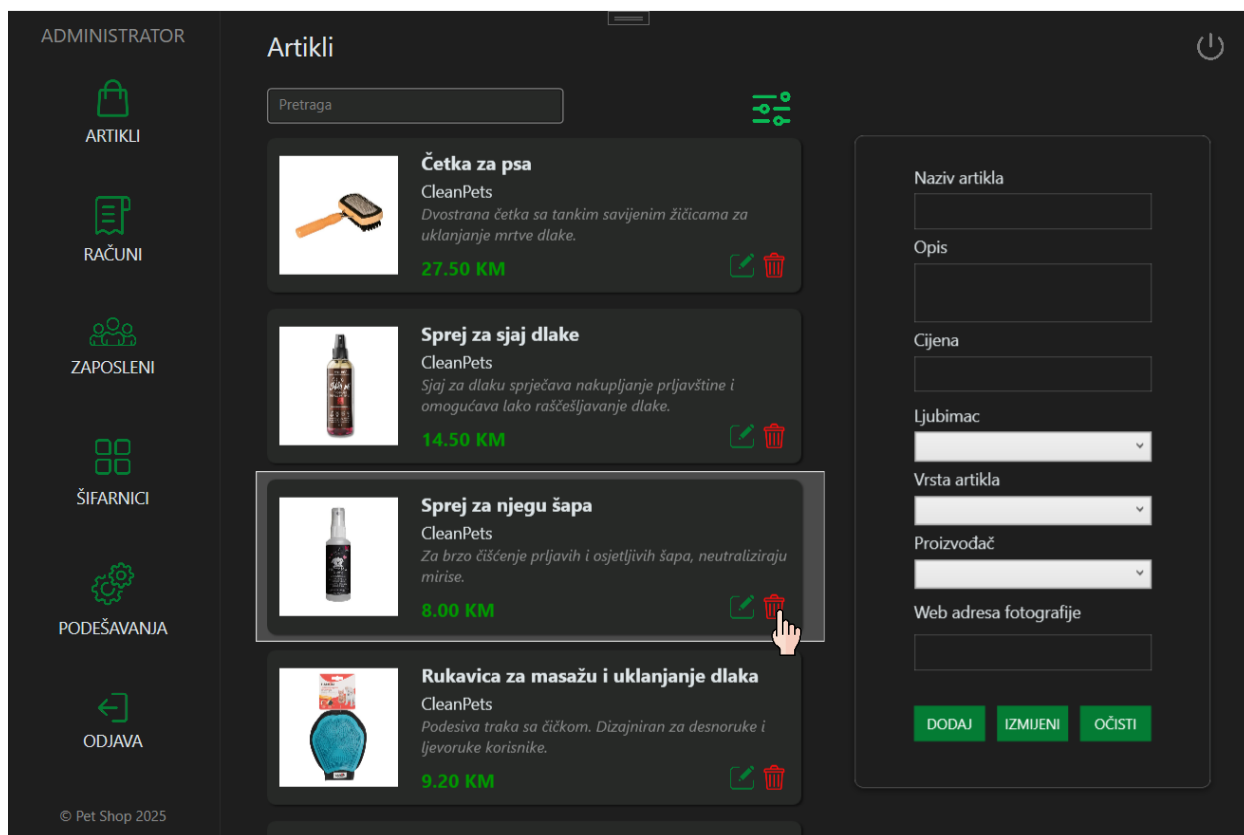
ADMINISTRATOR

ARTIKLI

RAČUNI

ZAPOSLENI

ŠIFARNICI

PODEŠAVANJA

ODJAVA

© Pet Shop 2025

Artikli

Pretraga

Četka za psa
CleanPets
Dvostrana četka sa tankim savijenim žičicama za uklanjanje mrtve dlake.
27.50 KM

Sprej za sjaj dlake
CleanPets
Sjaj za dlaku sprječava nakupljanje prljavštine i omogućava lako raščešljavanje dlake.
14.50 KM

Sprej za njegu šapa
CleanPets
Za brzo čišćenje prljavih i osjetljivih šapa, neutraliziraju mirise.
8.00 KM

Rukavica za masažu i uklanjanje dlaka
CleanPets
Podesiva traka sa čičkom. Dizajniran za desnoruke i ljevoruke korisnike.
9.20 KM

Naziv artikla

Opis

Cijena

Ljubimac

Vrsta artikla

Proizvođač

Web adresa fotografije

DODAJ
IZMIJENI
OČISTI